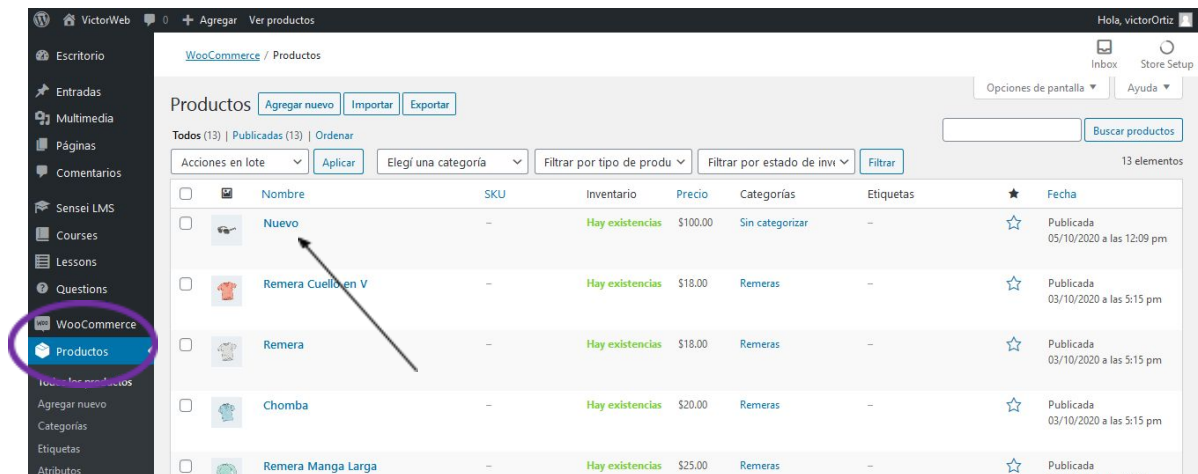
VictorWeb 0 + Agregar Ver productos

Hola, victorOrtiz

Escritorio

Entradas

Multimedia

Páginas

Comentarios

Sensei LMS

Courses

Lessons

Questions

WooCommerce

Productos

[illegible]

Agregar nuevo

Categorías

Etiquetas

Atributos

WooCommerce / Productos

Inbox

Store Setup

Opciones de pantalla ▼

Ayuda ▼

Productos Agregar nuevo Importar Exportar

Todos (13) | Publicadas (13) | Ordenar

Buscar productos

Acciones en lote Aplicar Elegí una categoría Filtrar por tipo de produ Filtrar por estado de inve Filtrar

13 elementos

| | | Nombre | SKU | Inventario | Precio | Categorías | Etiquetas | ★ | Fecha |
|---|---|---|---|---|---|---|---|---|---|
| | | Nuevo | – | Hay existencias | $100.00 | Sin categorizar | – | ☆ | Publicada 05/10/2020 a las 12:09 pm |
| | | Remera Cuello en V | – | Hay existencias | $18.00 | Remeras | – | ☆ | Publicada 03/10/2020 a las 5:15 pm |
| | | Remera | – | Hay existencias | $18.00 | Remeras | – | ☆ | Publicada 03/10/2020 a las 5:15 pm |
| | | Chomba | – | Hay existencias | $20.00 | Remeras | – | ☆ | Publicada 03/10/2020 a las 5:15 pm |
| | | Remera Manga Larga | – | Hay existencias | $25.00 | Remeras | – | ☆ | Publicada |